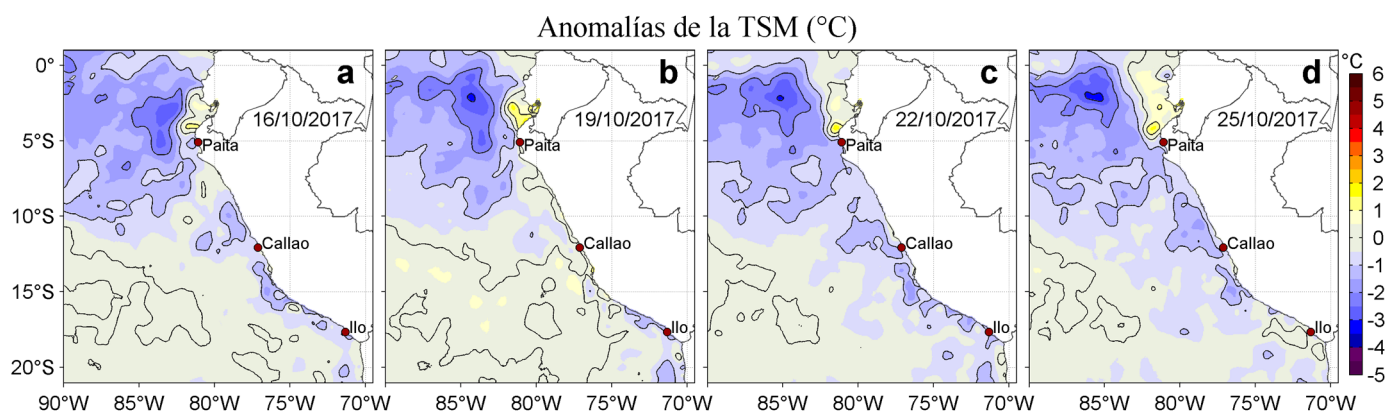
Anomalías de la TSM (°C)

0°
5°S
10°S
15°S
20°S

a
16/10/2017
Paita
Callao
Ilo

b
19/10/2017
Paita
Callao
Ilo

c
22/10/2017
Paita
Callao
Ilo

d
25/10/2017
Paita
Callao
Ilo

90°W 85°W 80°W 75°W 70°W
85°W 80°W 75°W 70°W
85°W 80°W 75°W 70°W
85°W 80°W 75°W 70°W

°C
6
5
4
3
2
1
0
-1
-2
-3
-4
-5